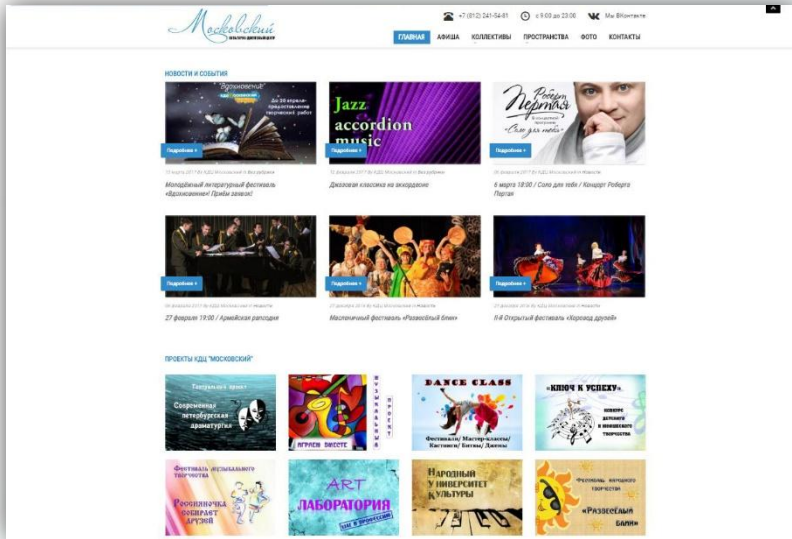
Московский
культурно-досуговый центр

+7 (812) 241-54-81 с 9:00 до 23:00 Мы ВКонтакте

ГЛАВНАЯ АФИША КОЛЛЕКТИВЫ ПРОСТРАНСТВА ФОТО КОНТАКТЫ

НОВОСТИ И СОБЫТИЯ

"Вдохновение"
До 20 апреля - предоставление творческих работ
Подробнее »
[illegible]
Молодёжный литературный фестиваль «Вдохновение»! Приём заявок!

Jazz accordion music
Подробнее »
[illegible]
Джазовая классика на аккордеоне

Роберт Пергая
«Соло для тебя»
Подробнее »
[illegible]
6 марта 18:00 / Соло для тебя / Концерт Роберта Пергая

Подробнее »
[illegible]
27 февраля 19:00 / Армейская рапсодия

Подробнее »
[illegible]
Масленичный фестиваль «Развесёлый блин»

Подробнее »
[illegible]
Я-й Открытый фестиваль «Хоровод друзей»

ПРОЕКТЫ КДЦ "МОСКОВСКИЙ"

Театральный проект
Современная петербургская драматургия

Играем вместе
Музыкальный проект

DANCE CLASS
Фестивали/ Мастер-классы/ Кастинги/ Баттлы/ Джемы

«КЛЮЧ К УСПЕХУ»
конкурс детского и юношеского творчества

Фестиваль музыкального творчества
Россиянушка собирает друзей

ART ЛАБОРАТОРИЯ

Народный университет культуры

Фестиваль народного творчества
«Развесёлый блин»